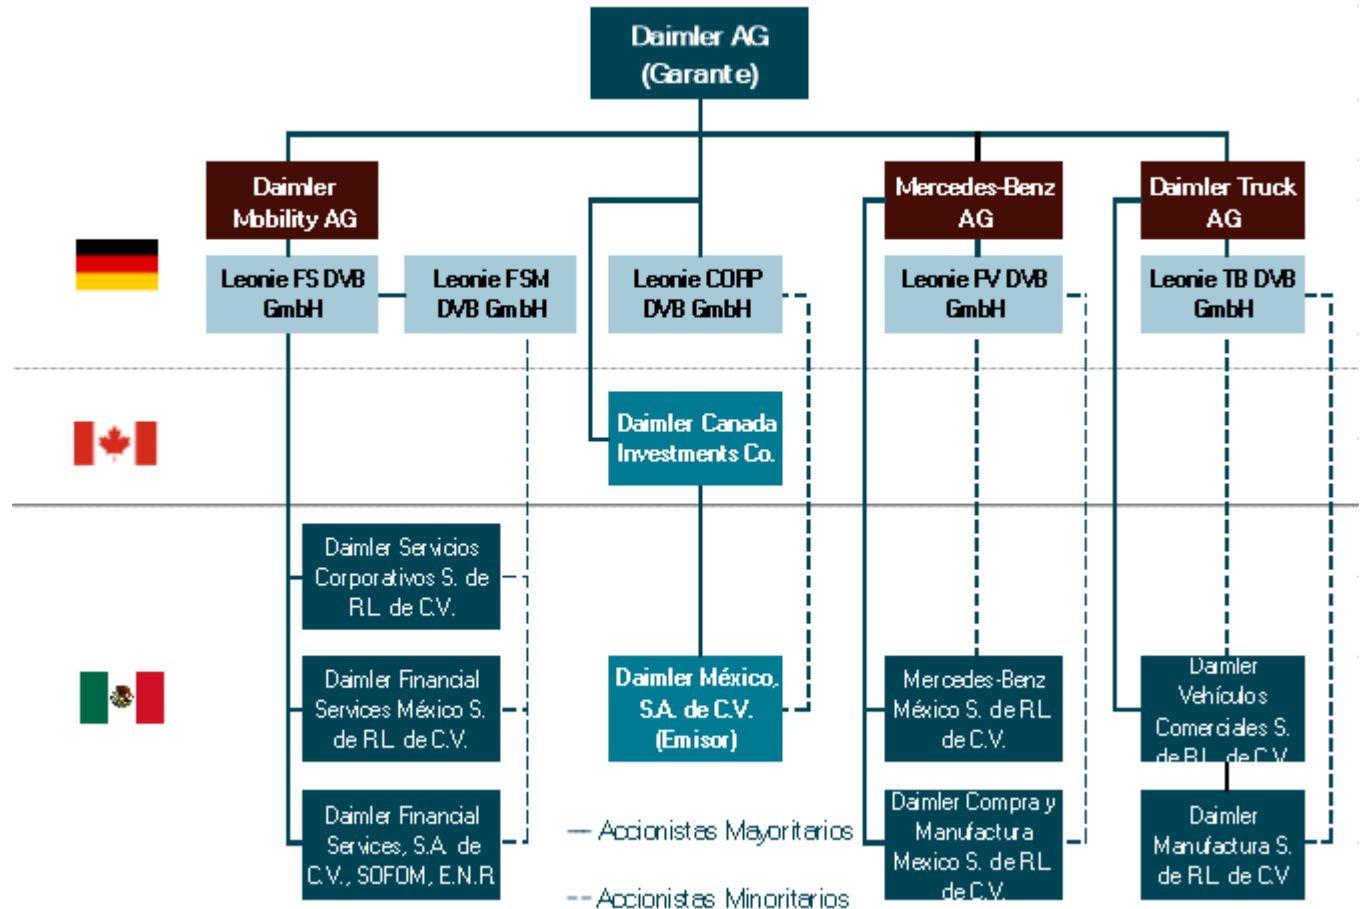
Daimler AG
(Garante)

Daimler Mobility AG

Leonie FS DVB GmbH

Leonie FSM DVB GmbH

Leonie CORP DVB GmbH

Mercedes-Benz AG

Leonie PV DVB GmbH

Daimler Truck AG

Leonie TB DVB GmbH

Daimler Canada Investments Co.

Daimler Servicios Corporativos S. de R.L. de C.V.

Daimler Financial Services México S. de R.L. de C.V.

Daimler Financial Services, S.A. de C.V., SOFOM, E.N.R.

Daimler México, S.A. de C.V. (Emisor)

Mercedes-Benz México S. de R.L. de C.V.

Daimler Compra y Manufactura Mexico S. de R.L. de C.V.

Daimler Vehículos Comerciales S. de R.L. de C.V.

Daimler Manufactura S. de R.L. de C.V.

— Accionistas Mayoritarios

-- Accionistas Minoritarios